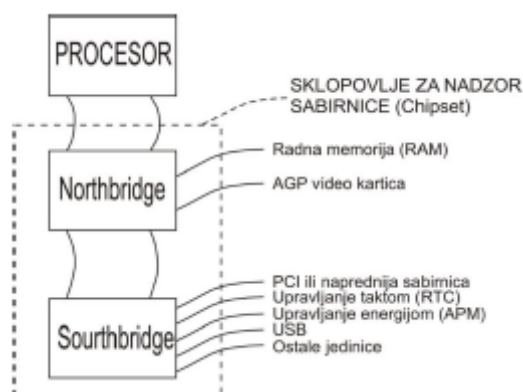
PROCESOR

SKLOPOVLJE ZA NADZOR SABIRNICE (Chipset)

Northbridge

Radna memorija (RAM)

AGP video kartica

Sourthbridge

PCI ili naprednija sabirnica
Upravljanje taktom (RTC)
Upravljanje energijom (APM)
USB
Ostale jedinice